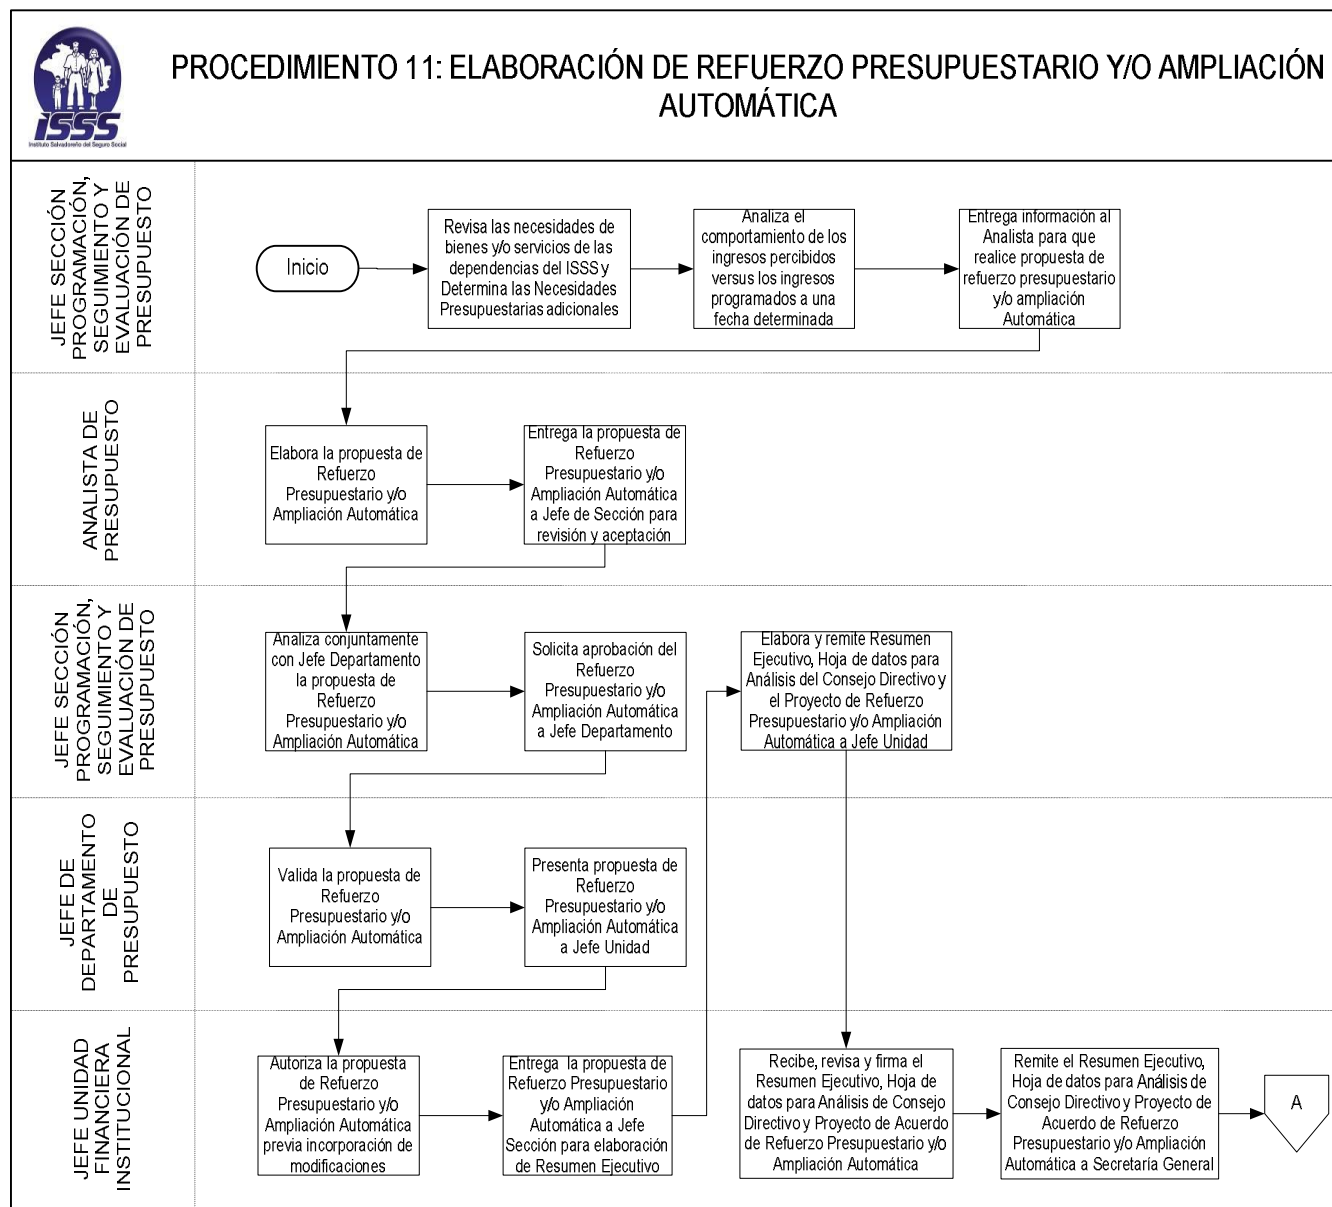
ISSS
Instituto Salvadoreño del Seguro Social

PROCEDIMIENTO 11: ELABORACIÓN DE REFUERZO PRESUPUESTARIO Y/O AMPLIACIÓN AUTOMÁTICA

JEFE SECCIÓN PROGRAMACIÓN, SEGUIMIENTO Y EVALUACIÓN DE PRESUPUESTO

Inicio

Revisa las necesidades de bienes y/o servicios de las dependencias del ISSS y Determina las Necesidades Presupuestarias adicionales

Analiza el comportamiento de los ingresos percibidos versus los ingresos programados a una fecha determinada

Entrega información al Analista para que realice propuesta de refuerzo presupuestario y/o ampliación Automática

ANALISTA DE PRESUPUESTO

Elabora la propuesta de Refuerzo Presupuestario y/o Ampliación Automática

Entrega la propuesta de Refuerzo Presupuestario y/o Ampliación Automática a Jefe de Sección para revisión y aceptación

JEFE SECCIÓN PROGRAMACIÓN, SEGUIMIENTO Y EVALUACIÓN DE PRESUPUESTO

Analiza conjuntamente con Jefe Departamento la propuesta de Refuerzo Presupuestario y/o Ampliación Automática

Solicita aprobación del Refuerzo Presupuestario y/o Ampliación Automática a Jefe Departamento

Elabora y remite Resumen Ejecutivo, Hoja de datos para Análisis del Consejo Directivo y el Proyecto de Refuerzo Presupuestario y/o Ampliación Automática a Jefe Unidad

JEFE DE DEPARTAMENTO DE PRESUPUESTO

Valida la propuesta de Refuerzo Presupuestario y/o Ampliación Automática

Presenta propuesta de Refuerzo Presupuestario y/o Ampliación Automática a Jefe Unidad

JEFE UNIDAD FINANCIERA INSTITUCIONAL

Autoriza la propuesta de Refuerzo Presupuestario y/o Ampliación Automática previa incorporación de modificaciones

Entrega la propuesta de Refuerzo Presupuestario y/o Ampliación Automática a Jefe Sección para elaboración de Resumen Ejecutivo

Recibe, revisa y firma el Resumen Ejecutivo, Hoja de datos para Análisis de Consejo Directivo y Proyecto de Acuerdo de Refuerzo Presupuestario y/o Ampliación Automática

Remite el Resumen Ejecutivo, Hoja de datos para Análisis de Consejo Directivo y Proyecto de Acuerdo de Refuerzo Presupuestario y/o Ampliación Automática a Secretaría General

A